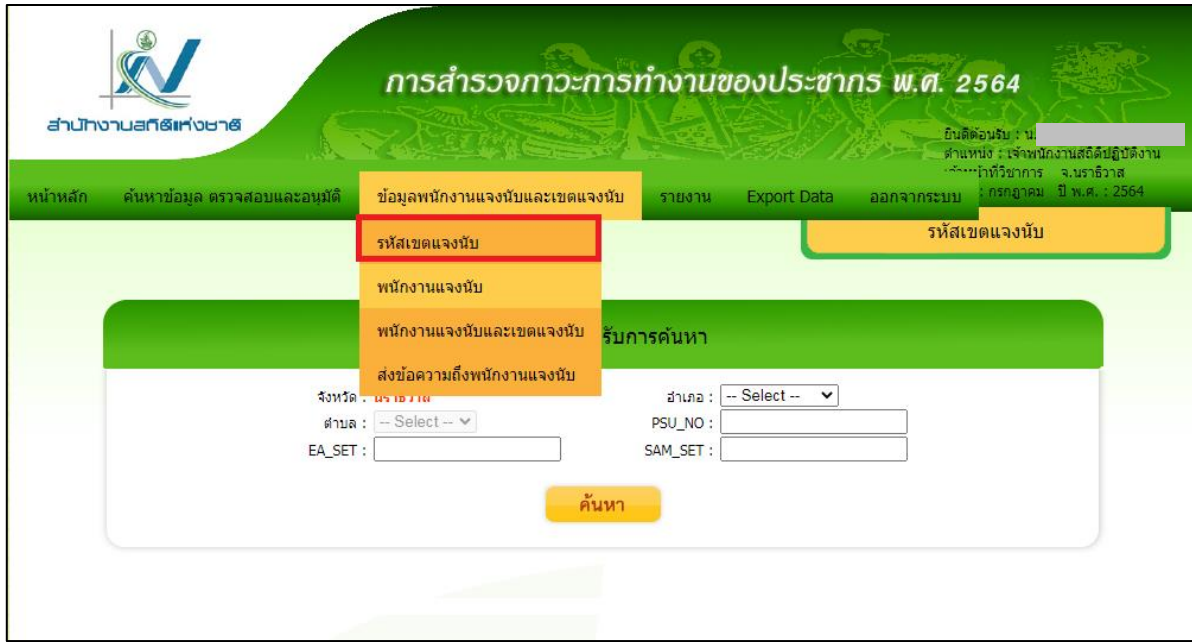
สำนักงานสถิติแห่งชาติ

การสำรวจภาวะการทำงานของประชากร พ.ศ. 2564

ยินดีต้อนรับ : น.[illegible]
ตำแหน่ง : เจ้าพนักงานสถิติปฏิบัติงาน
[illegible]ที่วิชาการ จ.นราธิวาส
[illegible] : กรกฎาคม ปี พ.ศ. : 2564

หน้าหลัก | ค้นหาข้อมูล ตรวจสอบและอนุมัติ | ข้อมูลพนักงานแจงนับและเขตแจงนับ | รายงาน | Export Data | ออกจากระบบ

รหัสเขตแจงนับ
พนักงานแจงนับ
พนักงานแจงนับและเขตแจงนับ
ส่งข้อความถึงพนักงานแจงนับ

รหัสเขตแจงนับ

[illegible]รับการค้นหา

จังหวัด : นราธิวาส
อำเภอ : -- Select --
ตำบล : -- Select --
PSU_NO :
EA_SET :
SAM_SET :

ค้นหา